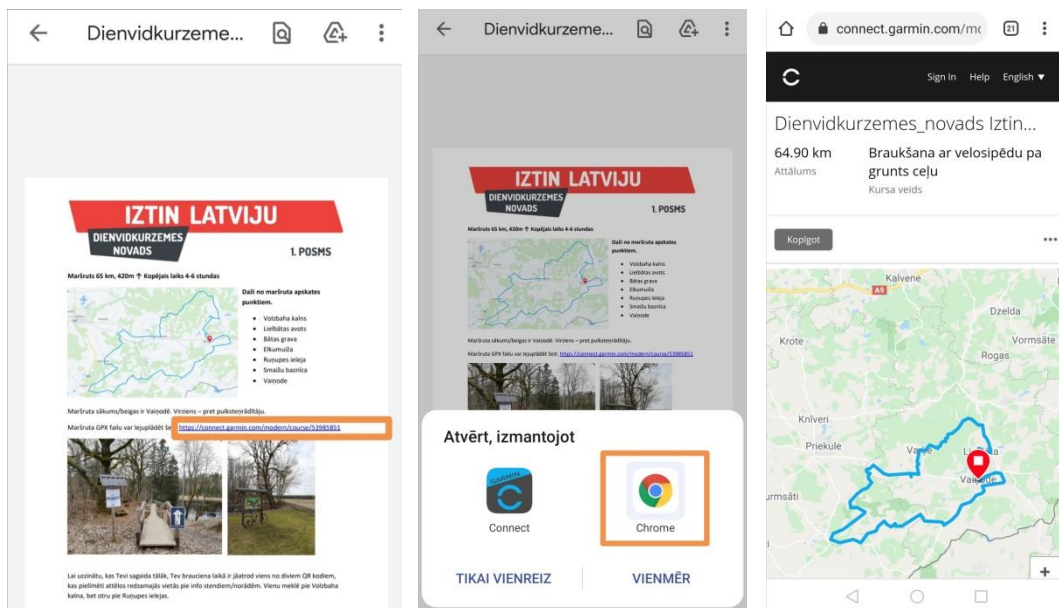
Dienvidkurzeme...

IZTIN LATVIJU
DIENVIDKURZEMES NOVADS
1. POSMS

Maršruts 65 km, 420m ↑ Kopējais laiks 4-6 stundas

Daži no maršruta apskates punktiem.
- Volbaha kalns
- Lielbātas avots
- Bātas grava
- Elkumuiža
- Rušupes ieleja
- Smaidu baznīca
- Vaiņode

Maršruta sākums/beigas ir Vaiņodē. Virziens – pret pulksteņrādītāju.

Maršruta GPX failu var lejuplādēt šeit: https://connect.garmin.com/modern/course/53985851

Lai uzzinātu, kas Tevi sagaida tālāk, Tev brauciena laikā ir jāatrod viens no diviem QR kodiem, kas pielīmēti attēlos redzamajās vietās pie info stendiem/norādēm. Vienu meklē pie Volbaha kalna, bet otru pie Rušupes ielejas.

Dienvidkurzeme...

IZTIN LATVIJU
DIENVIDKURZEMES NOVADS
1. POSMS

Atvērt, izmantojot
Connect
Chrome
TIKAI VIENREIZ
VIENMĒR

connect.garmin.com/mo
21
Sign In Help English ▼
Dienvidkurzemes_novads Iztin...
64.90 km
Attālums
Braukšana ar velosipēdu pa grunts ceļu
Kursa veids
Kopīgot
Kalvene
A9
Dzelda
Krote
Vormsāte
Rogas
Knīveri
Priekule
Vaiņode
urmsāti
+